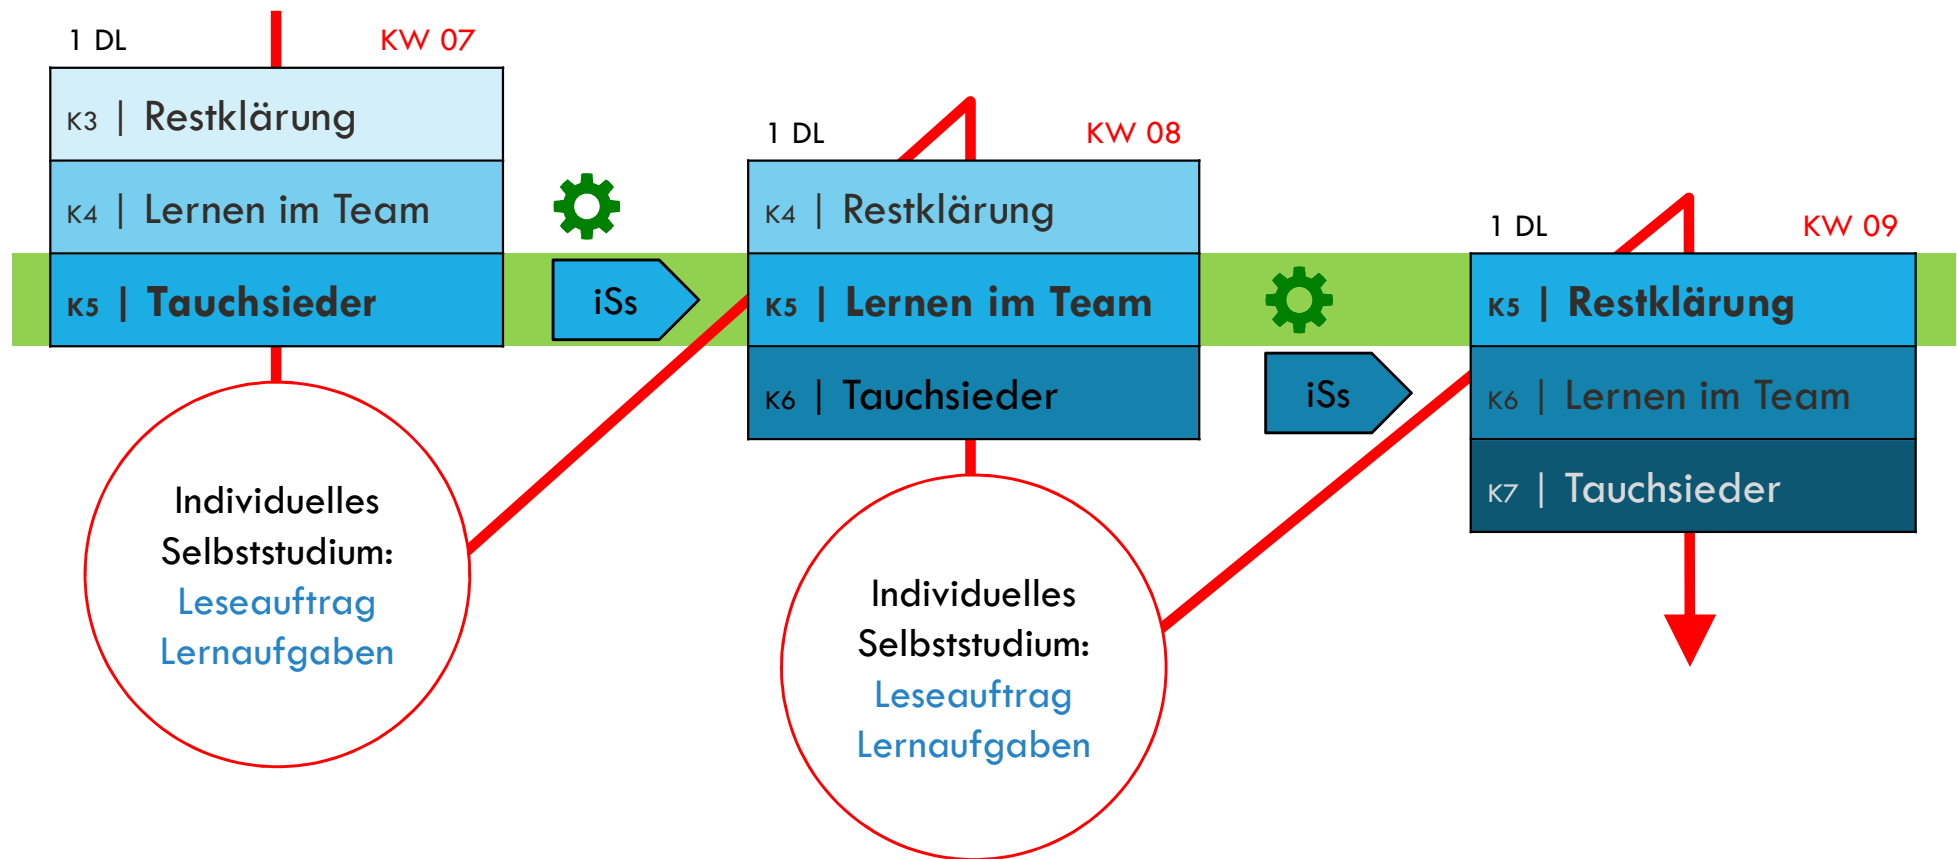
1 DL

KW 07

K3 | Restklärung

K4 | Lernen im Team

K5 | Tauchsieder

iSs

Individuelles Selbststudium:
Leseauftrag
Lernaufgaben

1 DL

KW 08

K4 | Restklärung

K5 | Lernen im Team

K6 | Tauchsieder

iSs

Individuelles Selbststudium:
Leseauftrag
Lernaufgaben

1 DL

KW 09

K5 | Restklärung

K6 | Lernen im Team

K7 | Tauchsieder